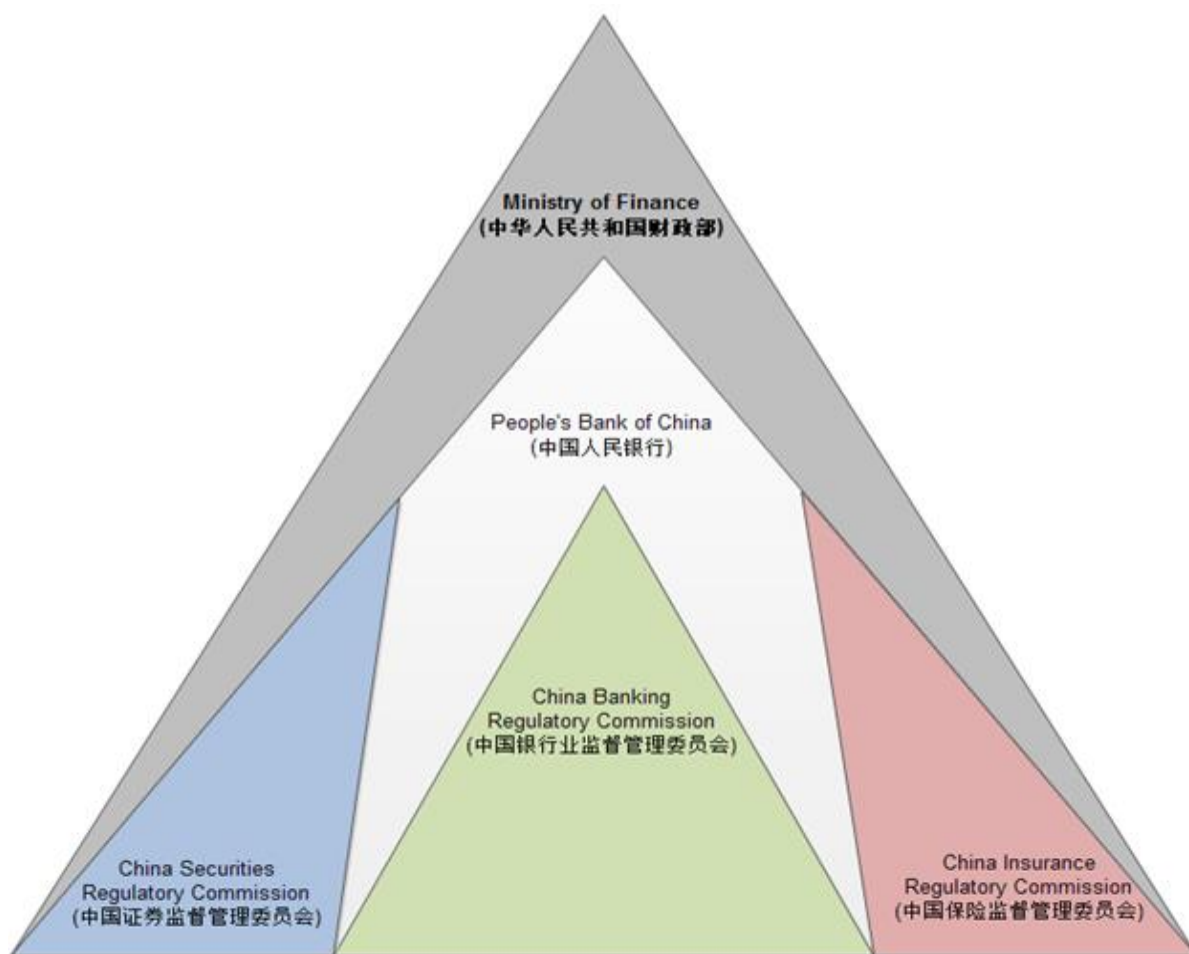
Ministry of Finance
(中华人民共和国财政部)

People's Bank of China
(中国人民银行)

China Banking Regulatory Commission
(中国银行业监督管理委员会)

China Securities Regulatory Commission
(中国证券监督管理委员会)

China Insurance Regulatory Commission
(中国保险监督管理委员会)